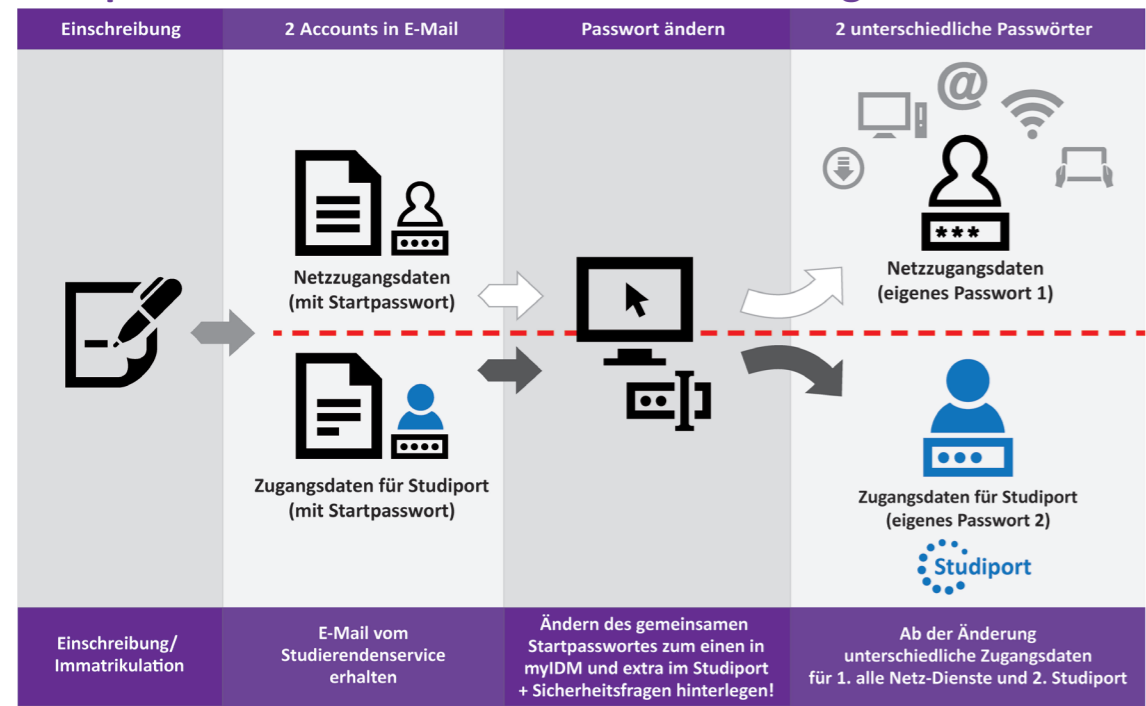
Einschreibung

2 Accounts in E-Mail

Passwort ändern

2 unterschiedliche Passwörter

Netzzugangsdaten (mit Startpasswort)

Zugangsdaten für Studiport (mit Startpasswort)

Netzzugangsdaten (eigenes Passwort 1)

Zugangsdaten für Studiport (eigenes Passwort 2)

Studiport

Einschreibung/ Immatrikulation

E-Mail vom Studierendenservice erhalten

Ändern des gemeinsamen Startpasswortes zum einen in myIDM und extra im Studiport + Sicherheitsfragen hinterlegen!

Ab der Änderung unterschiedliche Zugangsdaten für 1. alle Netz-Dienste und 2. Studiport